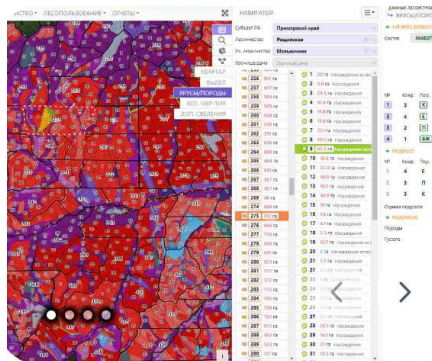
ИСТВО ЛЕСОПОЛЬЗОВАНИЕ ОТЧЕТЫ НАВИГАТОР

Субъект РФ Приморский край
Лесничество Рощинское
Уч. лесничество Мельничное
Урочище

КВАРТАЛ
ВЫДЕЛ
ЯРУС/ПОРОДЫ
ЭКОЛ. ЧЕР-ТИЯ
ДОП. СВЕДЕНИЯ

257
258
259
260
261
262
263
264
265
266
267
268
269
270
271
272
273
274
275
276
277
278
279
280
281
282
283
284
285
286
287
288
289
290

Насаждение
Насаждение
Насаждение
Насаждение
Насаждение
Насаждение
Насаждение
Насаждение
Насаждение
Насаждение
Насаждение
Насаждение
Насаждение
Насаждение
Насаждение
Насаждение
Насаждение
Насаждение
Насаждение
Насаждение
Насаждение
Насаждение
Насаждение
Насаждение
Насаждение
Насаждение
Насаждение
Насаждение

ДАННЫЕ ЛЕСОУСТРОЙСТВА
ЯРУС/ПОРОДЫ
Состав

Ярус
Коэф.
Пор.

ПОДРОСТ
Коэф.
Пор.

Подлесок
Породы
Густота